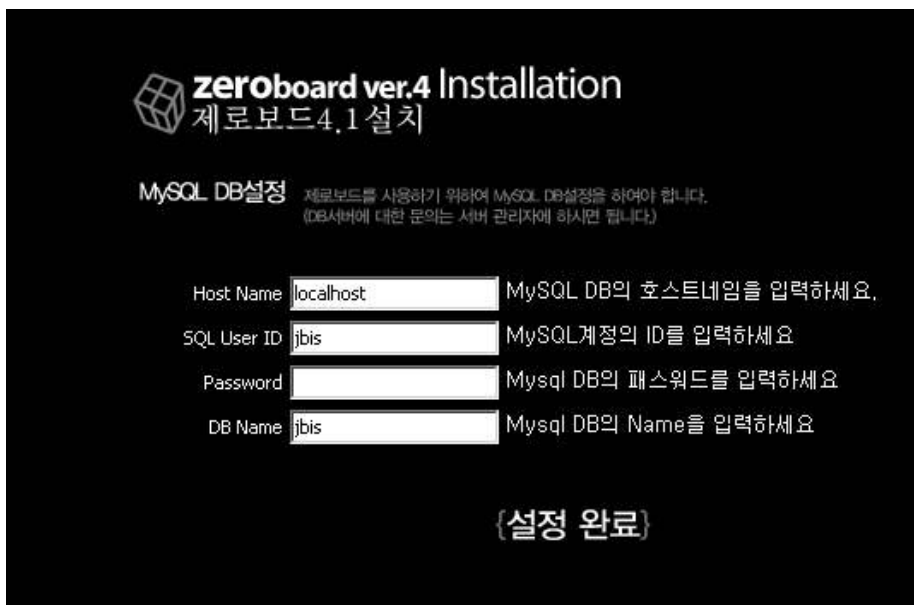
zeroboard ver.4 Installation
제로보드4.1설치

MySQL DB설정 제로보드를 사용하기 위하여 MySQL DB설정을 하여야 합니다.
(DB서버에 대한 문의는 서버 관리자에 하시면 됩니다.)

Host Name localhost MySQL DB의 호스트네임을 입력하세요.
SQL User ID jbis MySQL계정의 ID를 입력하세요
Password Mysql DB의 패스워드를 입력하세요
DB Name jbis Mysql DB의 Name을 입력하세요

{설정 완료}